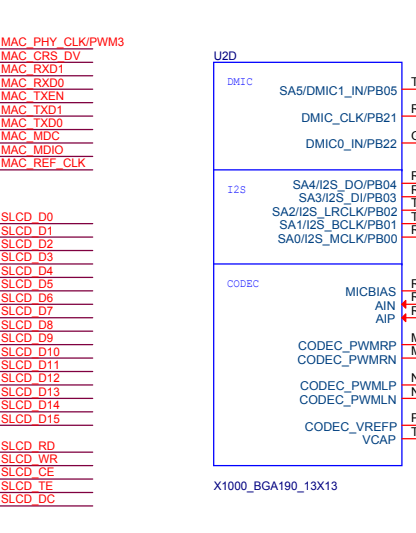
MAC_PHY_CLK/PWM3
MAC_CRS_DV
MAC_RXD1
MAC_RXD0
MAC_TXEN
MAC_TXD1
MAC_TXD0
MAC_MDC
MAC_MDIO
MAC_REF_CLK

SLCD_D0
SLCD_D1
SLCD_D2
SLCD_D3
SLCD_D4
SLCD_D5
SLCD_D6
SLCD_D7
SLCD_D8
SLCD_D9
SLCD_D10
SLCD_D11
SLCD_D12
SLCD_D13
SLCD_D14
SLCD_D15

SLCD_RD
SLCD_WR
SLCD_CE
SLCD_TE
SLCD_DC

U2D

DMIC
SA5/DMIC1_IN/PB05
DMIC_CLK/PB21
DMIC0_IN/PB22

I2S
SA4/I2S_DO/PB04
SA3/I2S_DI/PB03
SA2/I2S_LRCLK/PB02
SA1/I2S_BCLK/PB01
SA0/I2S_MCLK/PB00

CODEC
MICBIAS
AIN
AIP
CODEC_PWMRP
CODEC_PWMRN
CODEC_PWMLP
CODEC_PWMLN
CODEC_VREFP
VCAP

X1000_BGA190_13X13